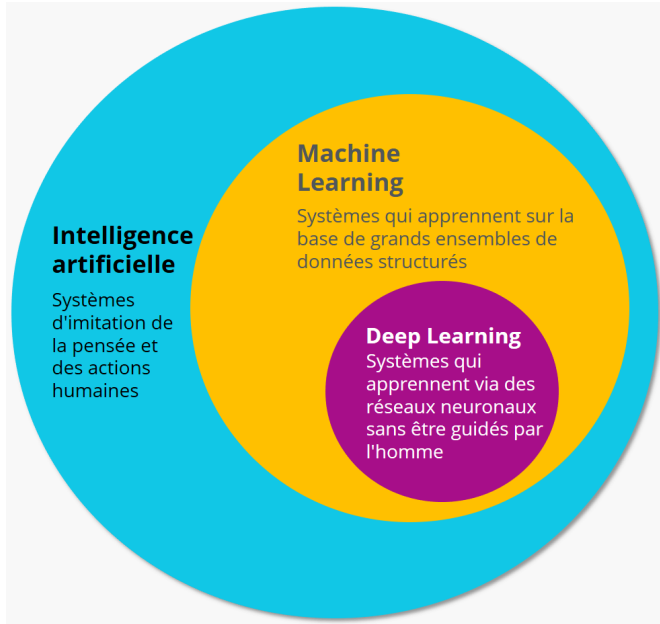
Intelligence artificielle

Systèmes d'imitation de la pensée et des actions humaines

Machine Learning

Systèmes qui apprennent sur la base de grands ensembles de données structurés

Deep Learning

Systèmes qui apprennent via des réseaux neuronaux sans être guidés par l'homme